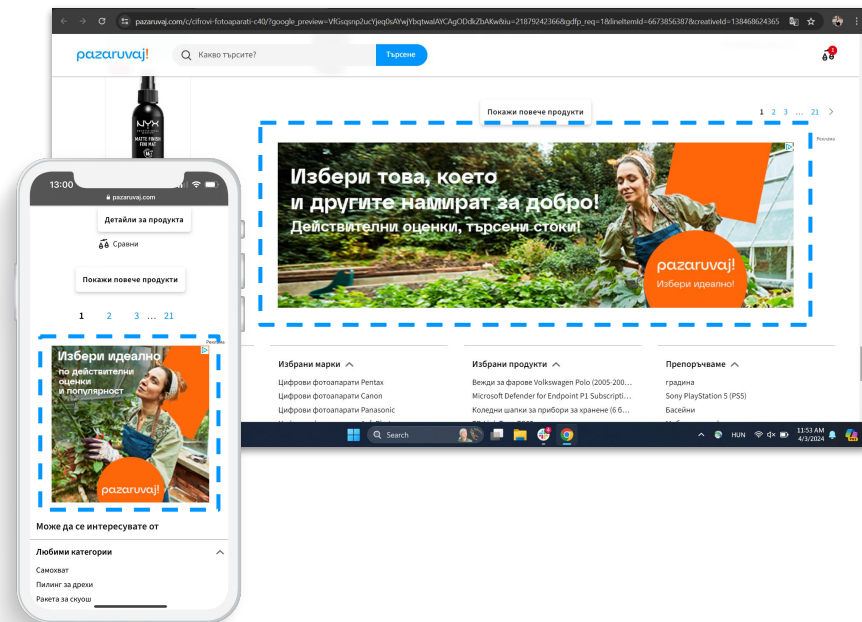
pazaruvaj.com/c/cifrovi-fotoaparati-c40/?google_preview=VfGsqsnp2ucYjeq0sAYwjYbqtwaIAYCAgODdkZbAKw&iu=21879242366&gdfp_req=1&lineItemId=6673856387&creativeId=138468624365

pazaruvaj!

Какво търсите?

Търсене

NYX MATTE FINISH

Покажи повече продукти

1 2 3 ... 21

Реклама

Избери това, което и другите намират за добро!

Действителни оценки, търсени стоки!

pazaruvaj!

Избери идеално!

Избрани марки

Цифрови фотоапарати Pentax

Цифрови фотоапарати Canon

Цифрови фотоапарати Panasonic

Избрани продукти

Вежди за фарове Volkswagen Polo (2005-200...

Microsoft Defender for Endpoint P1 Subscripti...

Коледни шапки за прибори за хранене (6 б...

Препоръчваме

градина

Sony PlayStation 5 (PS5)

Басейни

Search

HUN

11:53 AM
4/3/2024

13:00

pazaruvaj.com

Детайли за продукта

Сравни

Покажи повече продукти

1 2 3 ... 21

Реклама

Избери идеално по действителни оценки и популярност

pazaruvaj!

Може да се интересувате от

Любими категории

Самохват

Пилинг за дрехи

Ракета за скуош